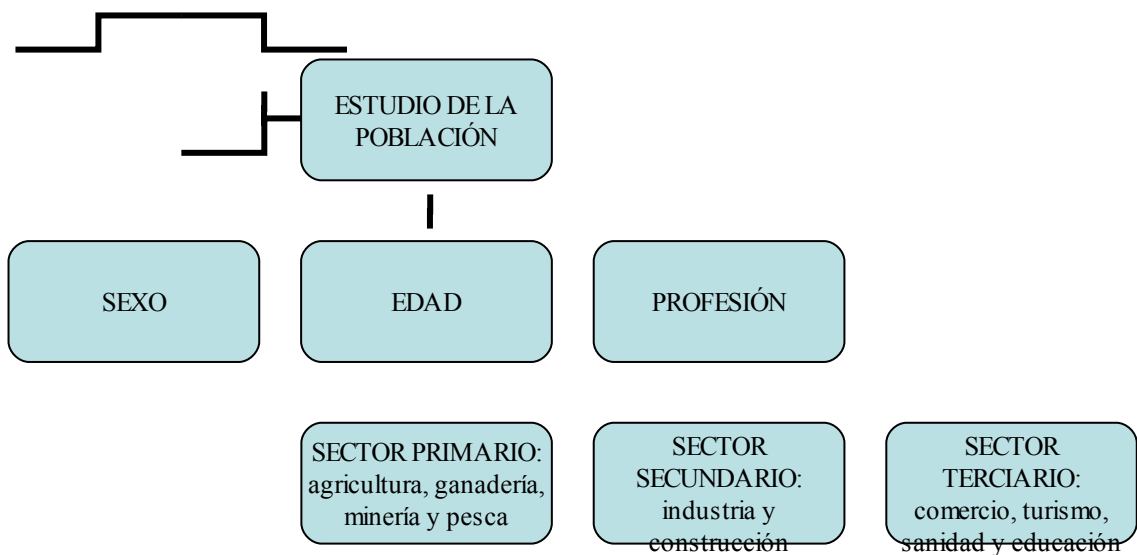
ESTUDIO DE LA POBLACIÓN

SEXO

EDAD

PROFESIÓN

SECTOR PRIMARIO: agricultura, ganadería, minería y pesca

SECTOR SECUNDARIO: industria y construcción

SECTOR TERCIARIO: comercio, turismo, sanidad y educación